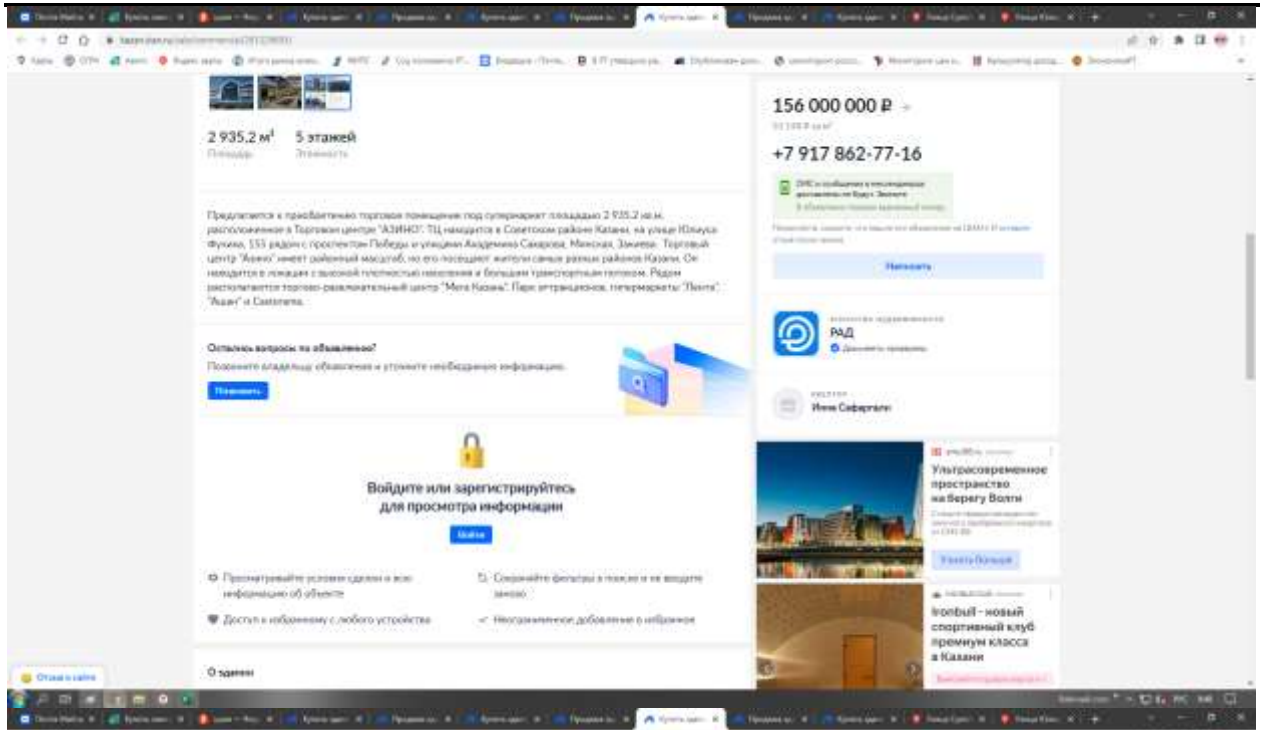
2 935,2 м² 5 этажей
Площадь Этажность

Предлагается к приобретению торговое помещение под супермаркет площадью 2 935,2 кв.м. расположенное в Торговом центре "АЗИНО". ТЦ находится в Советском районе Казани, на улице Юлиуса Фучика, 155 рядом с проспектом Победы и улицами Академика Сахарова, Минская, Зинина. Торговый центр "Азино" имеет районный масштаб, но его посещают жители самых разных районов Казани. Он находится в локации с высокой плотностью населения и большим транспортным потоком. Рядом располагается торгово-развлекательный центр "Мега Казань". Парк аттракционов, гипермаркеты "Лента", "Ашан" и Сантапета.

Остались вопросы по объявлению?
Позвоните владельцу объявления и уточните необходимую информацию.
Позвонить

Войдите или зарегистрируйтесь для просмотра информации
Войти

Просматривайте условия сделки и всю информацию об объекте
Сохраняйте фильтры в поиске и не вводите заново
Доступ к избранному с любого устройства
Неограниченное добавление в избранное

О здании

156 000 000 ₽
+7 917 862-77-16
Написать
РАД
Документы проверены
Инна Сафаргали

Ультрасовременное пространство на берегу Волги
Узнать больше

Ironbull - новый спортивный клуб премиум класса в Казани

Отзыв о сайте